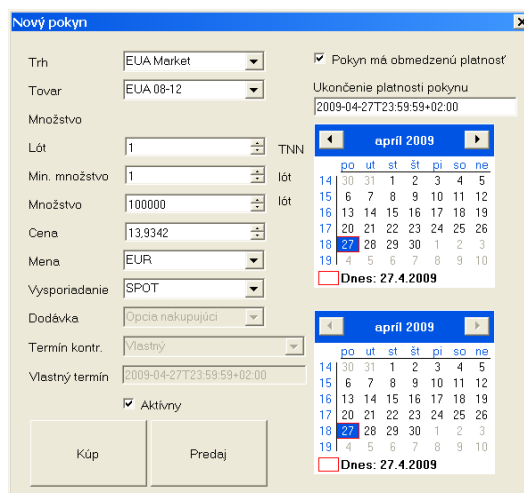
Nový pokyn

Trh EUA Market
Tovar EUA 08-12
Množstvo
Lót 1 TNN
Min. množstvo 1 lót
Množstvo 100000 lót
Cena 13,9342
Mena EUR
Vysporiadanie SPOT
Dodávka Opcia nakupujúci
Termín kontr. Vlastný
Vlastný termín 2009-04-27T23:59:59+02:00
Aktívny

Kúp
Predaj

Pokyn má obmedzenú platnosť
Ukončenie platnosti pokynu
2009-04-27T23:59:59+02:00

apríl 2009

| | po | ut | st | št | pi | so | ne |
|---|---|---|---|---|---|---|---|
| 14 | 30 | 31 | 1 | 2 | 3 | 4 | 5 |
| 15 | 6 | 7 | 8 | 9 | 10 | 11 | 12 |
| 16 | 13 | 14 | 15 | 16 | 17 | 18 | 19 |
| 17 | 20 | 21 | 22 | 23 | 24 | 25 | 26 |
| 18 | 27 | 28 | 29 | 30 | 1 | 2 | 3 |
| 19 | 4 | 5 | 6 | 7 | 8 | 9 | 10 |

Dnes: 27.4.2009

apríl 2009

| | po | ut | st | št | pi | so | ne |
|---|---|---|---|---|---|---|---|
| 14 | 30 | 31 | 1 | 2 | 3 | 4 | 5 |
| 15 | 6 | 7 | 8 | 9 | 10 | 11 | 12 |
| 16 | 13 | 14 | 15 | 16 | 17 | 18 | 19 |
| 17 | 20 | 21 | 22 | 23 | 24 | 25 | 26 |
| 18 | 27 | 28 | 29 | 30 | 1 | 2 | 3 |
| 19 | 4 | 5 | 6 | 7 | 8 | 9 | 10 |

Dnes: 27.4.2009